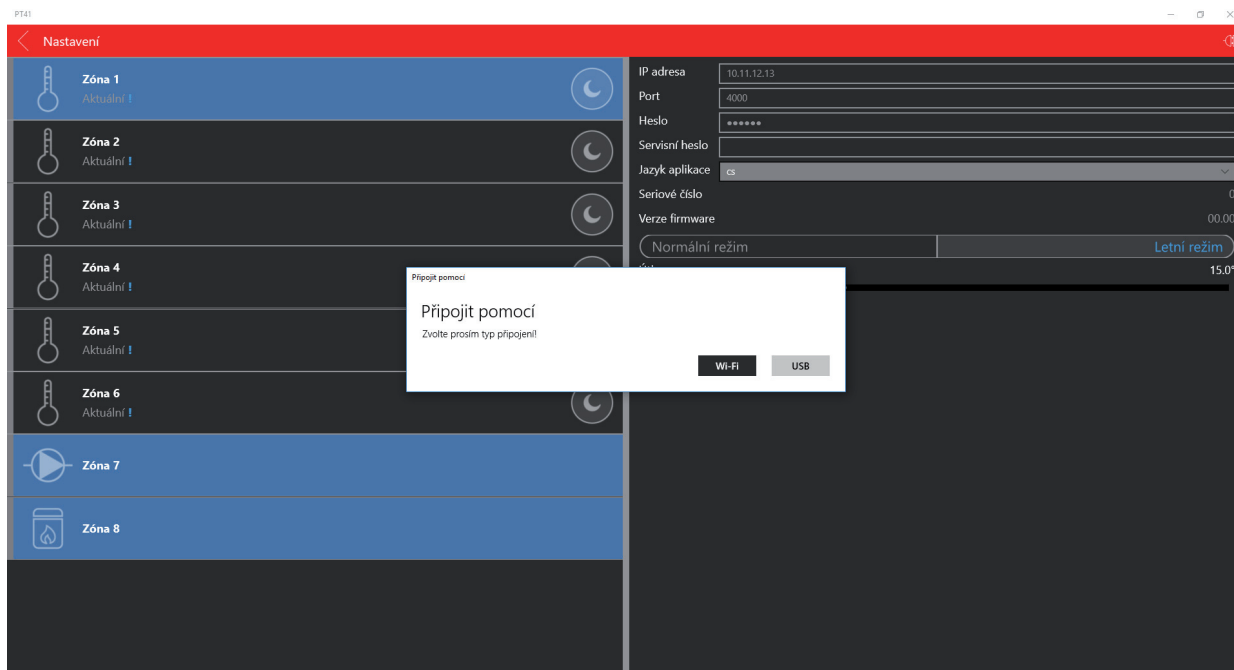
PT41

Nastavení

Zóna 1
Aktuální !

Zóna 2
Aktuální !

Zóna 3
Aktuální !

Zóna 4
Aktuální !

Zóna 5
Aktuální !

Zóna 6
Aktuální !

Zóna 7

Zóna 8

IP adresa 10.11.12.13
Port 4000
Heslo ••••••
Servisní heslo
Jazyk aplikace cs
Seriové číslo 0
Verze firmware 00.00
Normální režim
Letní režim
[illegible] 15.0°

Připojit pomocí

Připojit pomocí
Zvolte prosím typ připojení!
Wi-Fi
USB